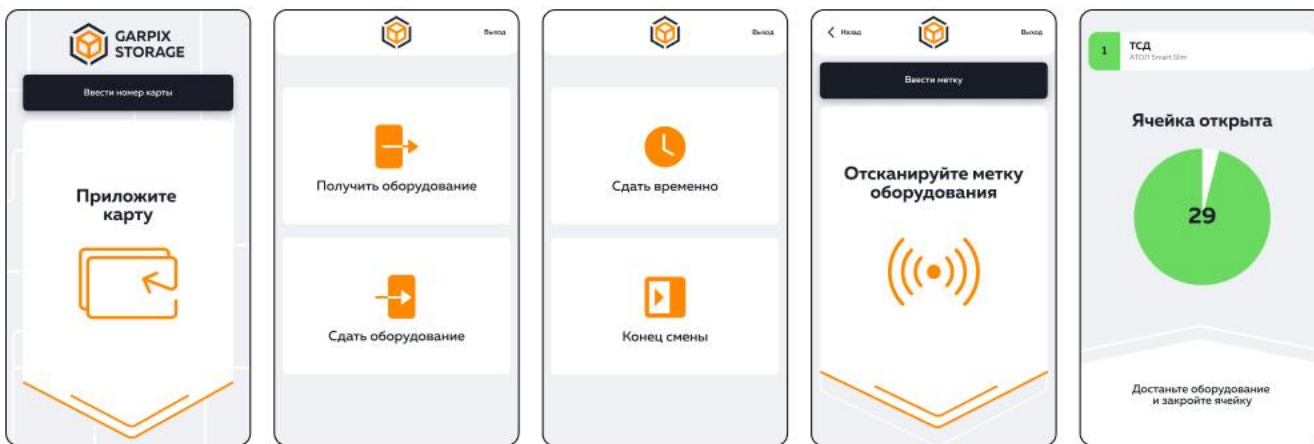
GARPIX STORAGE

Ввести номер карты

Приложите карту

Выход

Получить оборудование

Сдать оборудование

Выход

Сдать временно

Конец смены

Назад

Выход

Ввести метку

Отсканируйте метку оборудования

1

ТСД

АТОЛ Smart.Slim

Ячейка открыта

29

Достаньте оборудование и закройте ячейку